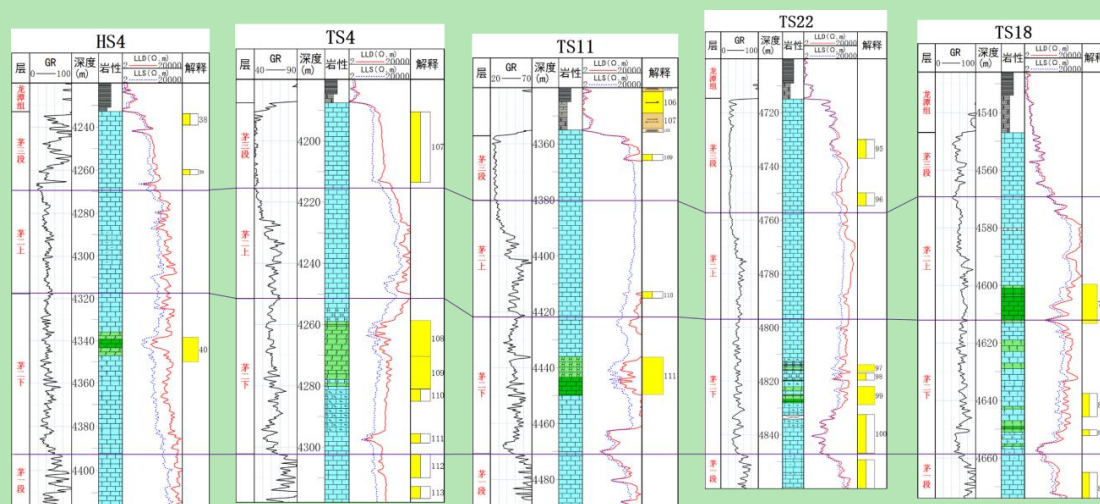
HS4

| 层 | GR 0——100 | 深度 (m) | 岩性 | LLD(Ω.m) 2——20000 LLS(Ω.m) 2——20000 | 解释 |
|---|---|---|---|---|---|
| 龙潭组 | | | | | |
| 茅三段 | | 4240 | | | 38 |
| | | 4260 | | | 39 |
| 茅二上 | | 4280 | | | |
| | | 4300 | | | |
| 茅二下 | | 4320 | | | |
| | | 4340 | | | 40 |
| | | 4360 | | | |
| | | 4380 | | | |
| 茅一段 | | 4400 | | | |

TS4

| 层 | GR 40——90 | 深度 (m) | 岩性 | LLD(Ω.m) 2——20000 LLS(Ω.m) 2——20000 | 解释 |
|---|---|---|---|---|---|
| 茅三段 | | 4200 | | | 107 |
| 茅二上 | | 4220 | | | |
| | | 4240 | | | |
| 茅二下 | | 4260 | | | 108 |
| | | 4280 | | | 109 |
| | | | | | 110 |
| | | 4300 | | | 111 |
| | | | | | 112 |
| | | | | | 113 |

TS11

| 层 | GR 20——70 | 深度 (m) | 岩性 | LLD(Ω.m) 2——20000 LLS(Ω.m) 2——20000 | 解释 |
|---|---|---|---|---|---|
| | | | | | 106 |
| | | | | | 107 |
| | | 4360 | | | 109 |
| 茅二上 | | 4380 | | | |
| | | 4400 | | | 110 |
| 茅二下 | | 4420 | | | |
| | | 4440 | | | 111 |
| | | 4460 | | | |
| 茅一段 | | 4480 | | | |

TS22

| 层 | GR 0——100 | 深度 (m) | 岩性 | LLD(Ω.m) 2——20000 LLS(Ω.m) 2——20000 | 解释 |
|---|---|---|---|---|---|
| 龙潭组 | | 4720 | | | |
| 茅三段 | | 4740 | | | 95 |
| | | | | | 96 |
| 茅二上 | | 4760 | | | |
| | | 4780 | | | |
| 茅二下 | | 4800 | | | 97 |
| | | 4820 | | | 98 |
| | | | | | 99 |
| | | 4840 | | | 100 |
| 茅一段 | | | | | |

TS18

| 层 | GR 0——100 | 深度 (m) | 岩性 | LLD(Ω.m) 2——20000 LLS(Ω.m) 2——20000 | 解释 |
|---|---|---|---|---|---|
| 茅三段 | | 4540 | | | |
| | | 4560 | | | |
| 茅二上 | | 4580 | | | |
| | | 4600 | | | |
| 茅二下 | | 4620 | | | |
| | | 4640 | | | |
| 茅一段 | | 4660 | | | |